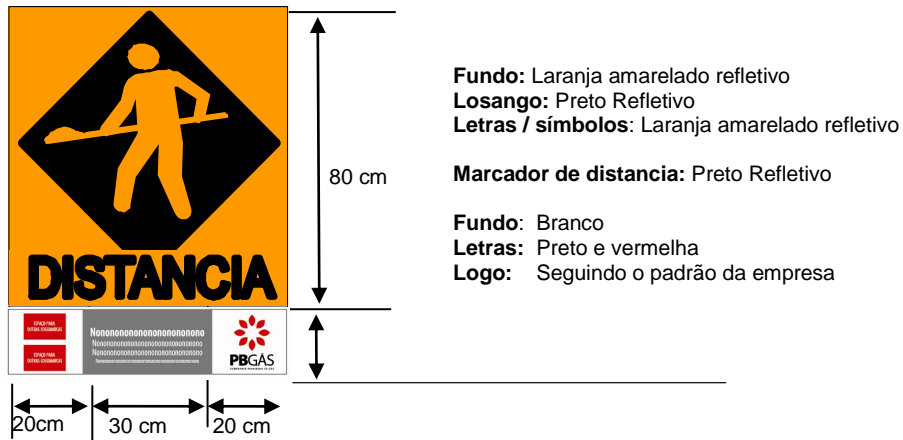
DISTANCIA

ESPAÇO PARA OUTRAS LOGOMARCAS
ESPAÇO PARA OUTRAS LOGOMARCAS

Nonononononononononononono
Nononononononononononononononono
Nononononononononononononononono
Nononononononononononononononono
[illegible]

PBGÁS
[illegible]

80 cm

Fundo: Laranja amarelado refletivo
Losango: Preto Refletivo
Letras / símbolos: Laranja amarelado refletivo

Marcador de distancia: Preto Refletivo

Fundo: Branco
Letras: Preto e vermelha
Logo: Seguindo o padrão da empresa

20cm 30 cm 20 cm